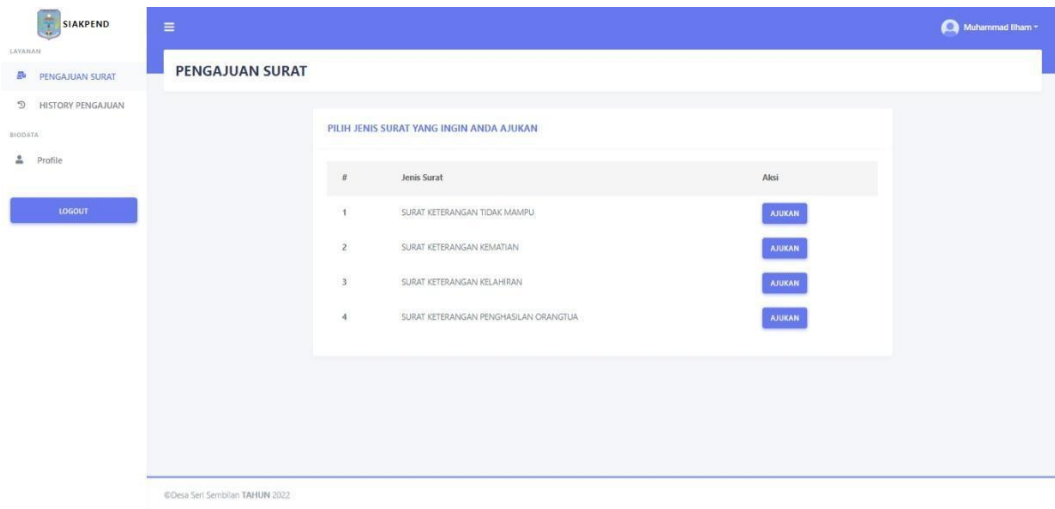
SIAKPEND

LAYANAN

PENGAJUAN SURAT

HISTORY PENGAJUAN

BIODATA

Profile

LOGOUT

Muhammad Ilham

PENGAJUAN SURAT

PILIH JENIS SURAT YANG INGIN ANDA AJUKAN

| # | Jenis Surat | Aksi |
|---|---|---|
| 1 | SURAT KETERANGAN TIDAK MAMPU | AJUKAN |
| 2 | SURAT KETERANGAN KEMATIAN | AJUKAN |
| 3 | SURAT KETERANGAN KELAHIRAN | AJUKAN |
| 4 | SURAT KETERANGAN PENGHASILAN ORANGTUA | AJUKAN |

©Desa Seri Sembilan TAHUN 2022